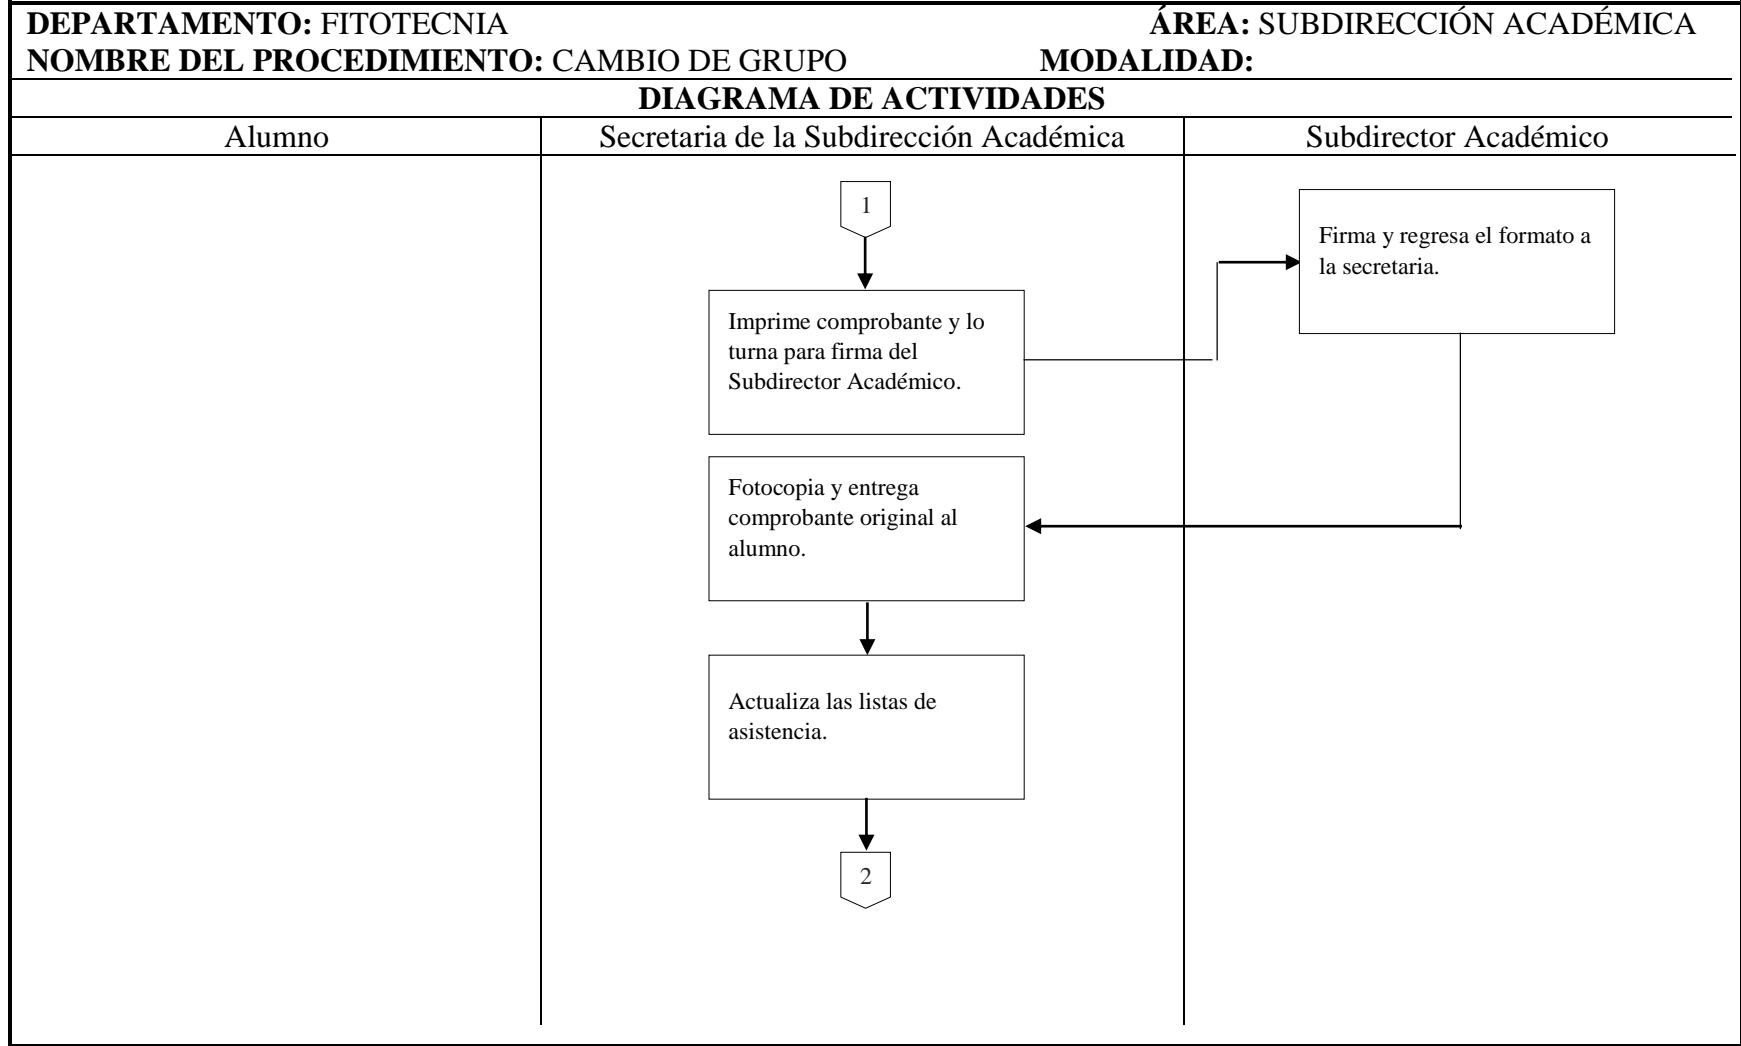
**DEPARTAMENTO:** FITOTECNIA **ÁREA:** SUBDIRECCIÓN ACADÉMICA
**NOMBRE DEL PROCEDIMIENTO:** CAMBIO DE GRUPO **MODALIDAD:**

**DIAGRAMA DE ACTIVIDADES**

| Alumno | Secretaria de la Subdirección Académica | Subdirector Académico |
|---|---|---|

1

Imprime comprobante y lo turna para firma del Subdirector Académico.

Firma y regresa el formato a la secretaria.

Fotocopia y entrega comprobante original al alumno.

Actualiza las listas de asistencia.

2